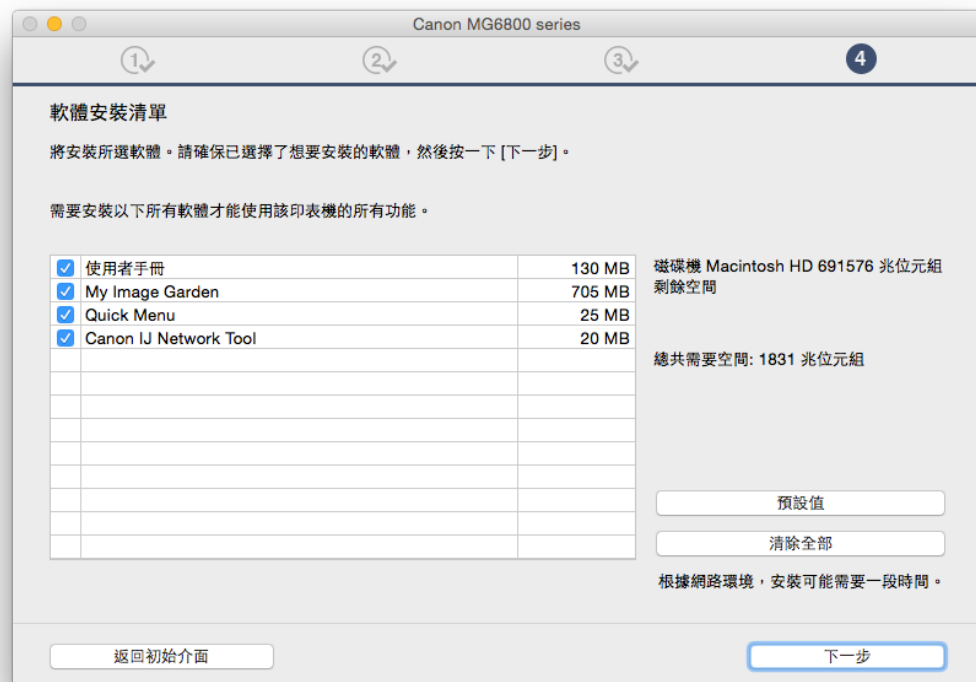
Canon MG6800 series

1 2 3 4

軟體安裝清單

將安裝所選軟體。請確保已選擇了想要安裝的軟體，然後按一下 [下一步]。

需要安裝以下所有軟體才能使用該印表機的所有功能。

| | | |
|---|---|---|
| ☑ | 使用者手冊 | 130 MB |
| ☑ | My Image Garden | 705 MB |
| ☑ | Quick Menu | 25 MB |
| ☑ | Canon IJ Network Tool | 20 MB |

磁碟機 Macintosh HD 691576 兆位元組剩餘空間

總共需要空間: 1831 兆位元組

預設值

清除全部

根據網路環境，安裝可能需要一段時間。

返回初始介面

下一步